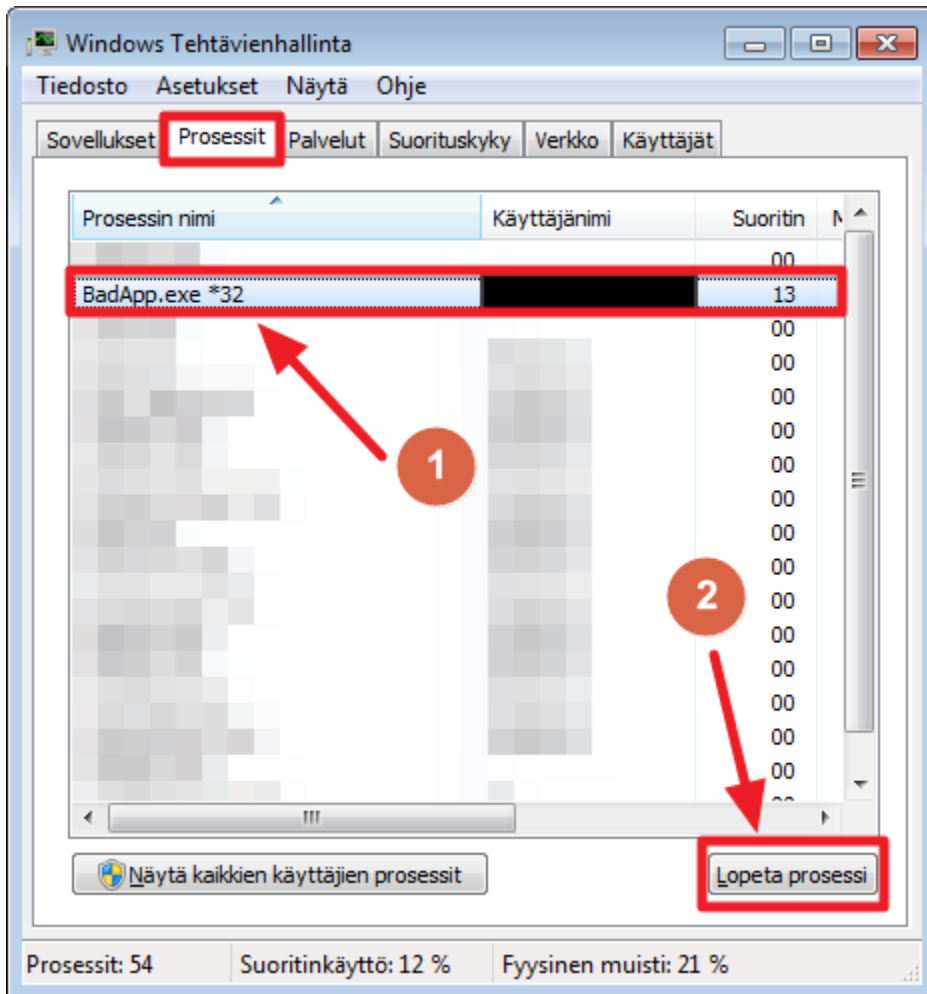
Windows Tehtävienhallinta

Tiedosto Asetukset Näytä Ohje

Sovellukset Prosessit Palvelut Suorituskyky Verkko Käyttäjät

| Prosessin nimi | Käyttäjänimi | Suoritin |
|---|---|---|
| | | 00 |
| BadApp.exe *32 | | 13 |
| | | 00 |
| | | 00 |
| | | 00 |
| | | 00 |
| | | 00 |
| | | 00 |
| | | 00 |
| | | 00 |
| | | 00 |
| | | 00 |
| | | 00 |
| | | 00 |
| | | 00 |
| | | 00 |

1

2

Näytä kaikkien käyttäjien prosessit

Lopeta prosessi

Prosessit: 54 Suoritinkäyttö: 12 % Fyysinen muisti: 21 %